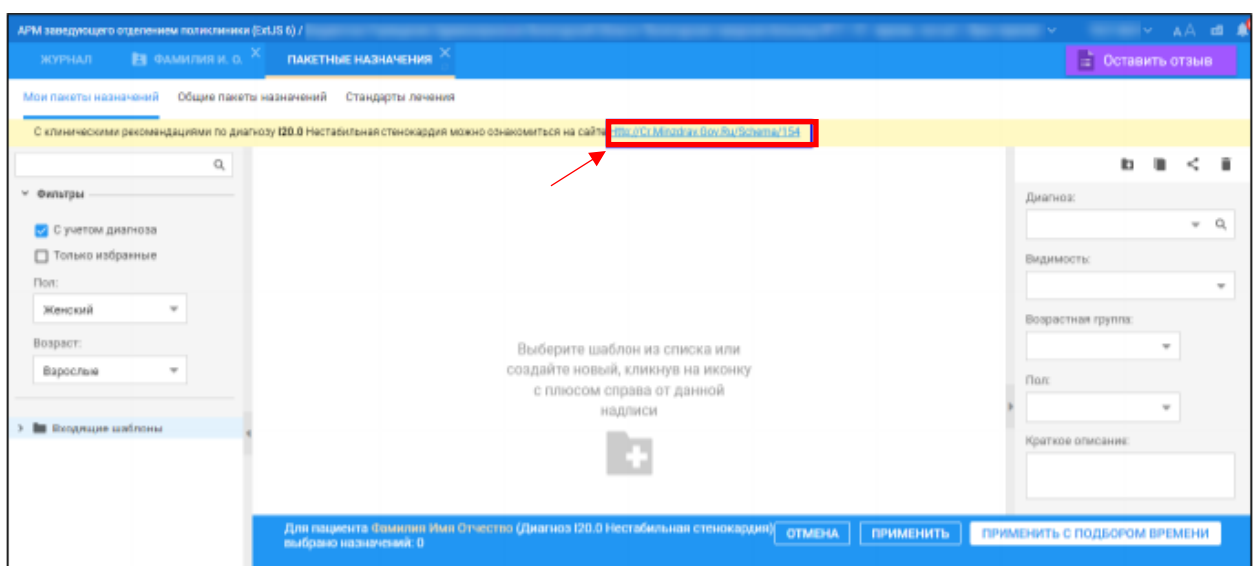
АРМ заведующего отделением поликлиники (ExtJS 6) / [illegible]

ЖУРНАЛ
ФАМИЛИЯ И. О.
ПАКЕТНЫЕ НАЗНАЧЕНИЯ
Оставить отзыв

Мои пакеты назначений
Общие пакеты назначений
Стандарты лечения

С клиническими рекомендациями по диагнозу I20.0 Нестабильная стенокардия можно ознакомиться на сайте: http://Cr.Minzdrav.Gov.Ru/Schema/154

Фильтры
С учетом диагноза
Только избранные
Пол:
Женский
Возраст:
Взрослые
Входящие шаблоны

Выберите шаблон из списка или создайте новый, кликнув на иконку с плюсом справа от данной надписи

Диагноз:
Видимость:
Возрастная группа:
Пол:
Краткое описание:

Для пациента Фамилия Имя Отчество (Диагноз I20.0 Нестабильная стенокардия) выбрано назначений: 0
ОТМЕНА
ПРИМЕНИТЬ
ПРИМЕНИТЬ С ПОДБОРОМ ВРЕМЕНИ